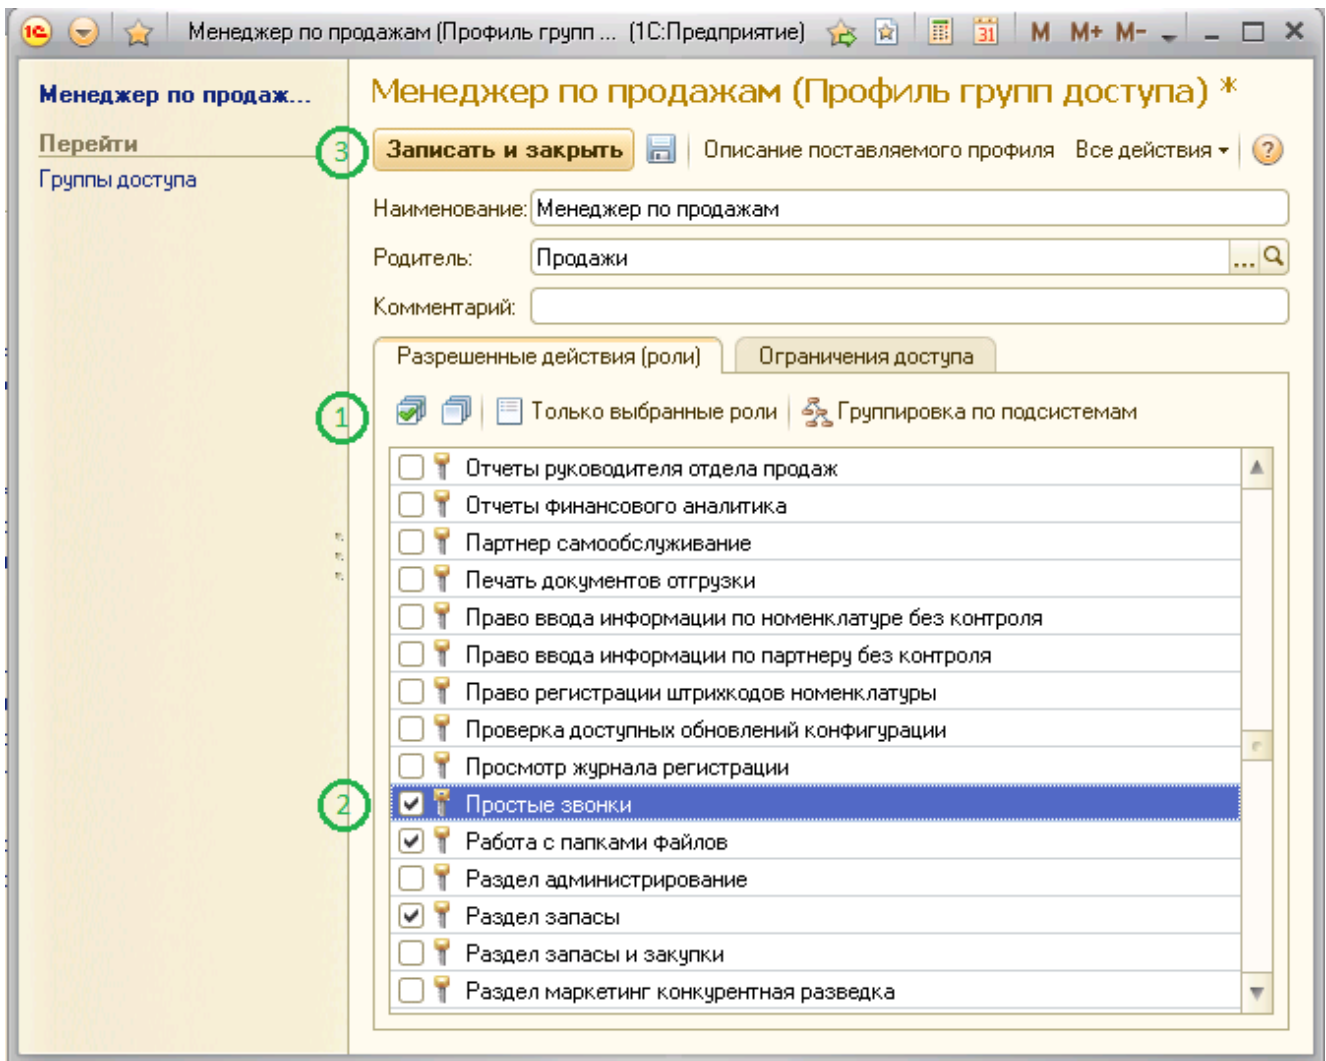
Менеджер по продажам (Профиль групп ... (1С:Предприятие)

M M+ M-

Менеджер по продаж...

Перейти

Группы доступа

Менеджер по продажам (Профиль групп доступа) *

3

Записать и закрыть

Описание поставляемого профиля

Все действия

?

Наименование: Менеджер по продажам

Родитель: Продажи

Комментарий:

Разрешенные действия (роли)

Ограничения доступа

1

Только выбранные роли

Группировка по подсистемам

Отчеты руководителя отдела продаж

Отчеты финансового аналитика

Партнер самообслуживание

Печать документов отгрузки

Право ввода информации по номенклатуре без контроля

Право ввода информации по партнеру без контроля

Право регистрации штрихкодов номенклатуры

Проверка доступных обновлений конфигурации

Просмотр журнала регистрации

2

Простые звонки

Работа с папками файлов

Раздел администрирование

Раздел запасы

Раздел запасы и закупки

Раздел маркетинг конкурентная разведка